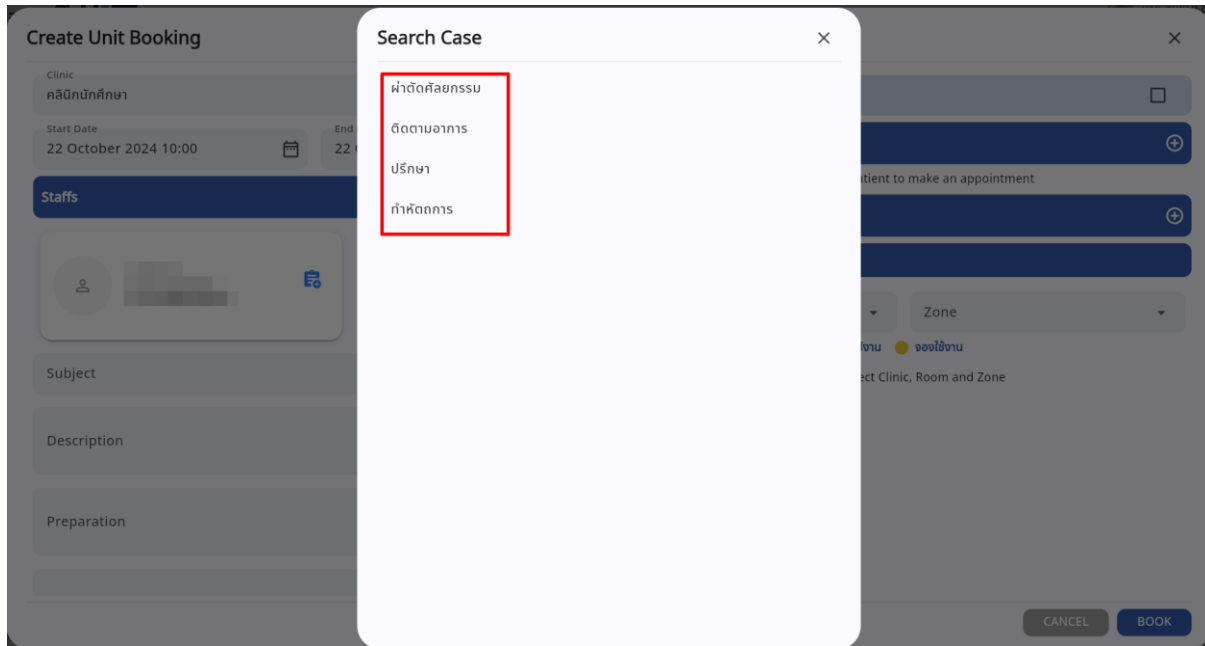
Create Unit Booking

Clinic
คลินิกนักศึกษา

Start Date
22 October 2024 10:00

End
22

Staffs

Subject

Description

Preparation

Search Case

ผ่าตัดศัลยกรรม

ติดตามอาการ

ปรึกษา

ทำหัตถการ

tient to make an appointment

Zone

งาน จองใช้งาน

ct Clinic, Room and Zone

CANCEL

BOOK